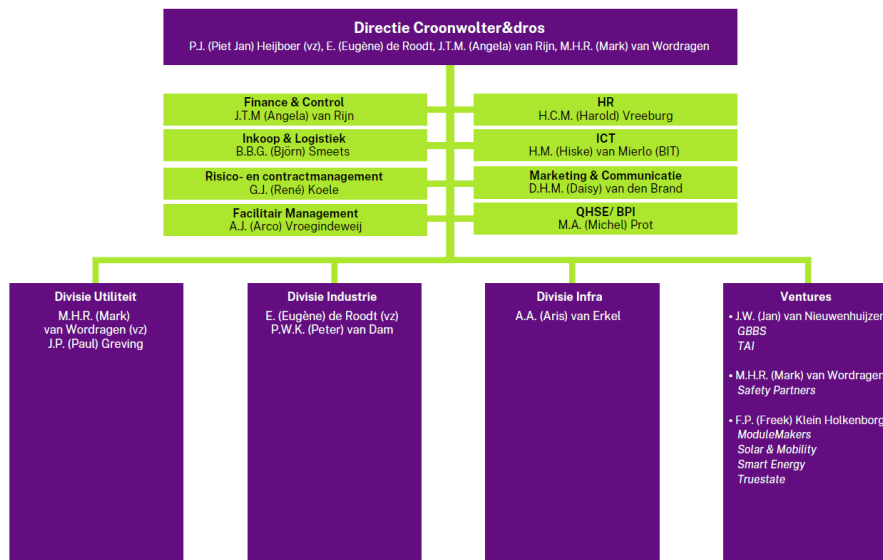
Directie Croonwolter&dros
P.J. (Piet Jan) Heijboer (vz), E. (Eugène) de Roodt, J.T.M. (Angela) van Rijn, M.H.R. (Mark) van Wordragen

Finance & Control
J.T.M (Angela) van Rijn

Inkoop & Logistiek
B.B.G. (Björn) Smeets

Risico- en contractmanagement
G.J. (René) Koele

Facilitair Management
A.J. (Arco) Vroegindeweij

HR
H.C.M. (Harold) Vreeburg

ICT
H.M. (Hiske) van Mierlo (BIT)

Marketing & Communicatie
D.H.M. (Daisy) van den Brand

QHSE/ BPI
M.A. (Michel) Prot

Divisie Utiliteit
M.H.R. (Mark) van Wordragen (vz)
J.P. (Paul) Greving

Divisie Industrie
E. (Eugène) de Roodt (vz)
P.W.K. (Peter) van Dam

Divisie Infra
A.A. (Aris) van Erkel

Ventures
• J.W. (Jan) van Nieuwenhuijzen
GBBS
TAI

• M.H.R. (Mark) van Wordragen
Safety Partners

• F.P. (Freek) Klein Holkenborg
ModuleMakers
Solar & Mobility
Smart Energy
Truestate